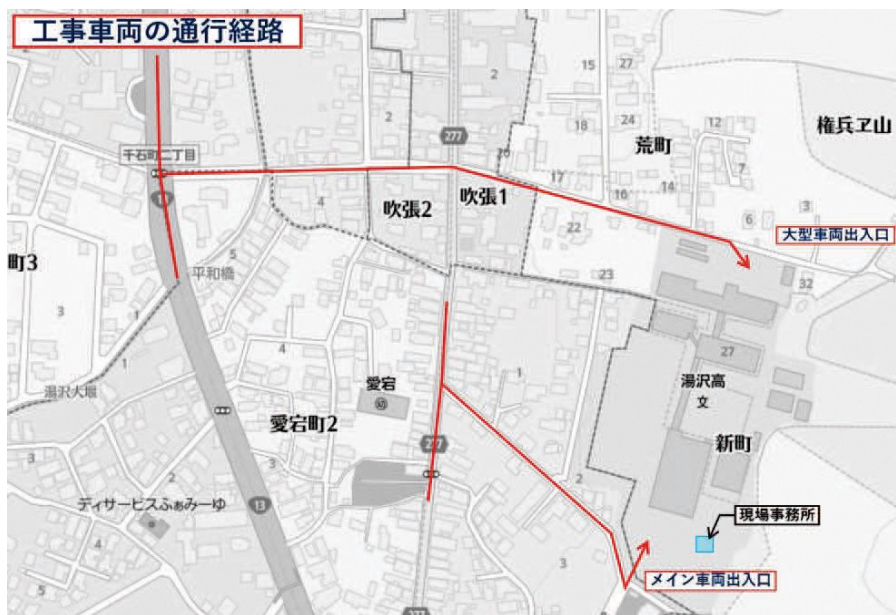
工事車両の通行経路

千石町二丁目

荒町

権兵ヱ山

吹張2

吹張1

大型車両出入口

町3

平和橋

湯沢大堰

愛宕

愛宕町2

湯沢高

新町

現場事務所

ディサービスふぁみーゆ

メイン車両出入口

277

13

2

15

27

12

24

18

7

20

17

16

14

3

6

4

22

5

32

23

3

27

4

1

1

3

2

3

2

4

3

5